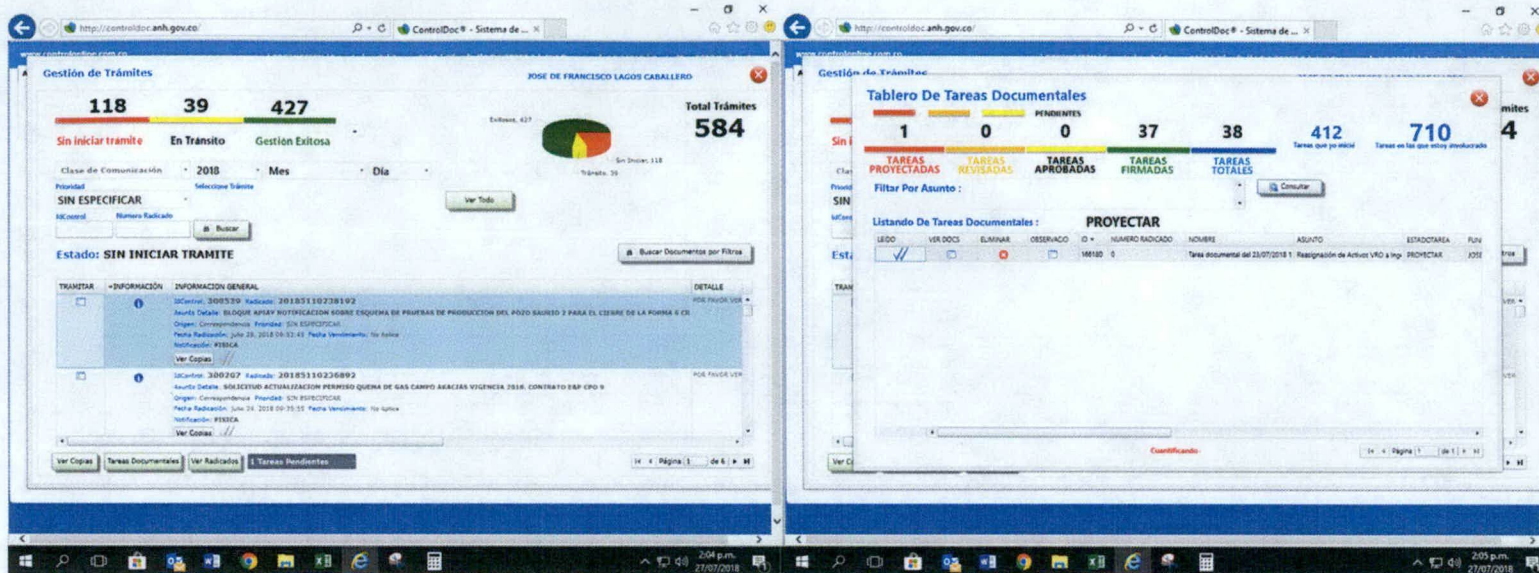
http://controldoc.anh.gov.co/
ControlDoc® - Sistema de ...

www.controlonline.com.co

Gestión de Trámites
JOSE DE FRANCISCO LAGOS CABALLERO

118
Sin iniciar tramite
39
En Tránsito
427
Gestion Exitosa

Total Trámites
584

Exitosos, 427
Sin Iniciar, 118
Tránsito, 39

Clase de Comunicación
2018
Mes
Día
Prioridad
SIN ESPECIFICAR
Seleccione Trámite
IdControl
Numero Radicado
Buscar
Ver Todo

Estado: SIN INICIAR TRAMITE
Buscar Documentos por Filtros

| TRAMITAR | +INFORMACIÓN | INFORMACION GENERAL | DETALLE |
|---|---|---|---|
| | | IdControl: 300539 Radicado: 20185110238192 Asunto Detalle: BLOQUE APIAY NOTIFICACION SOBRE ESQUEMA DE PRUEBAS DE PRODUCCION DEL POZO SAURIO 2 PARA EL CIERRE DE LA FORMA 6 CR Origen: Correspondencia Prioridad: SIN ESPECIFICAR Fecha Radicación: Julio 25, 2018 09:52:43 Fecha Vencimiento: No Aplica Notificación: FISICA Ver Copias | POR FAVOR VER |
| | | IdControl: 300267 Radicado: 20185110236892 Asunto Detalle: SOLICITUD ACTUALIZACION PERMISO QUEMA DE GAS CAMPO AKACIAS VIGENCIA 2018. CONTRATO E&P CPO 9 Origen: Correspondencia Prioridad: SIN ESPECIFICAR Fecha Radicación: Julio 24, 2018 09:35:55 Fecha Vencimiento: No Aplica Notificación: FISICA Ver Copias | POR FAVOR VER |

Ver Copias | Tareas Documentales | Ver Radicados | 1 Tareas Pendientes
Página 1 de 6

2:04 p.m. 27/07/2018

http://controldoc.anh.gov.co/
ControlDoc® - Sistema de ...

www.controlonline.com.co
Gestión de Trámites

Tablero De Tareas Documentales
PENDIENTES
1
TAREAS PROYECTADAS
0
TAREAS REVISADAS
0
TAREAS APROBADAS
37
TAREAS FIRMADAS
38
TAREAS TOTALES
412
Tareas que yo inicié
710
Tareas en las que estoy involucrado

Filtar Por Asunto :
Consultar

Listando De Tareas Documentales :
PROYECTAR

| LEIDO | VER DOCS | ELIMINAR | OBSERVACIO | ID | NUMERO RADICADO | NOMBRE | ASUNTO | ESTADOTAREA | FUN |
|---|---|---|---|---|---|---|---|---|---|
| | | | | 166180 | 0 | Tarea documental del 23/07/2018 1 | Reasignación de Activos VRO a Inge | PROYECTAR | JOSE |

Cuantificando
Página 1 de 1

2:05 p.m. 27/07/2018